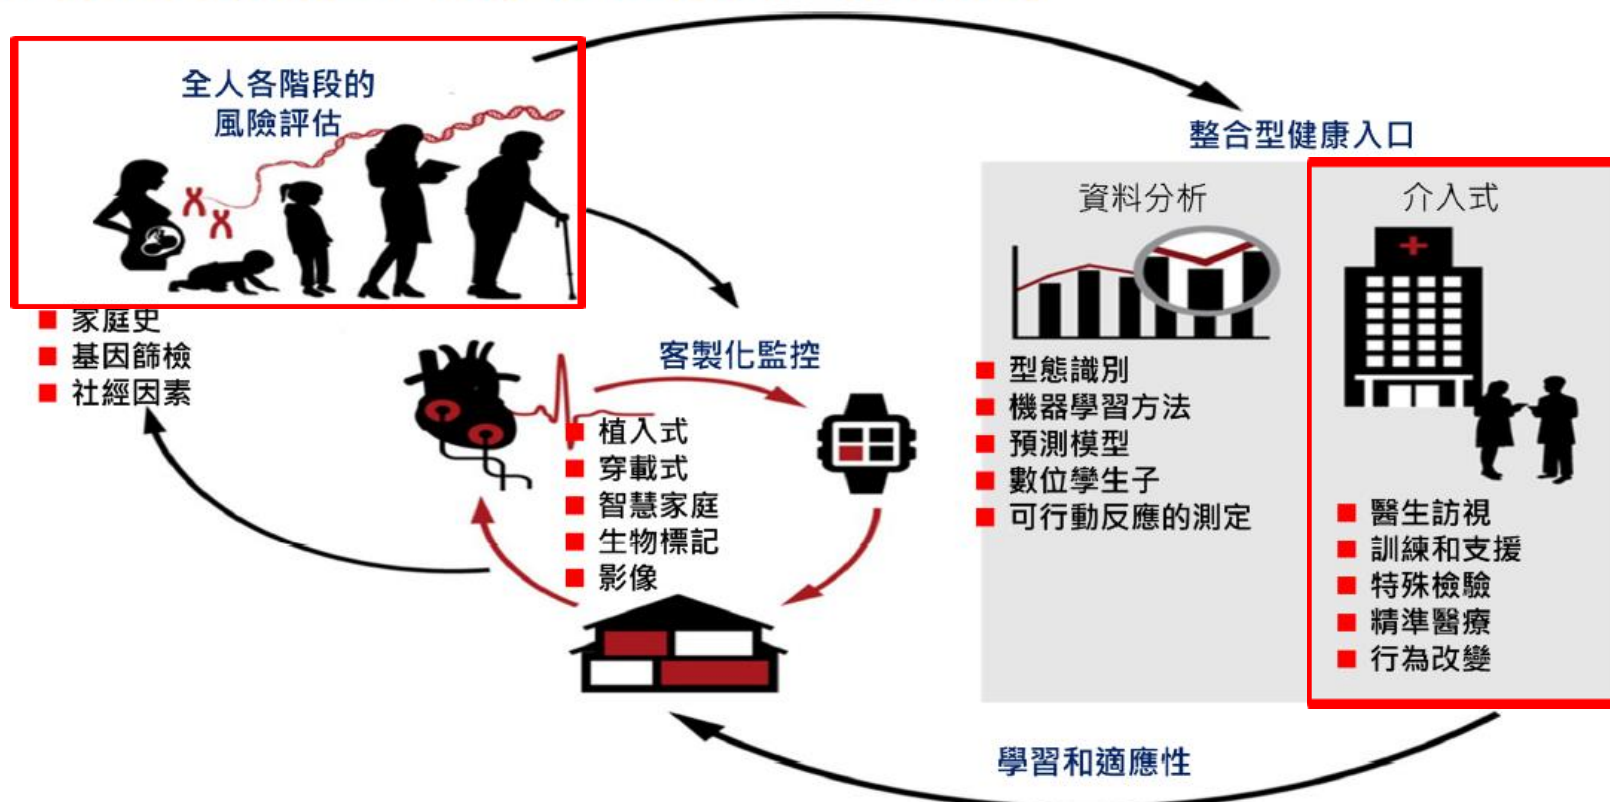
全人各階段的
風險評估

家庭史
基因篩檢
社經因素

客製化監控

植入式
穿戴式
智慧家庭
生物標記
影像

整合型健康入口

資料分析

型態識別
機器學習方法
預測模型
數位孿生子
可行動反應的測定

介入式

醫生訪視
訓練和支援
特殊檢驗
精準醫療
行為改變

學習和適應性